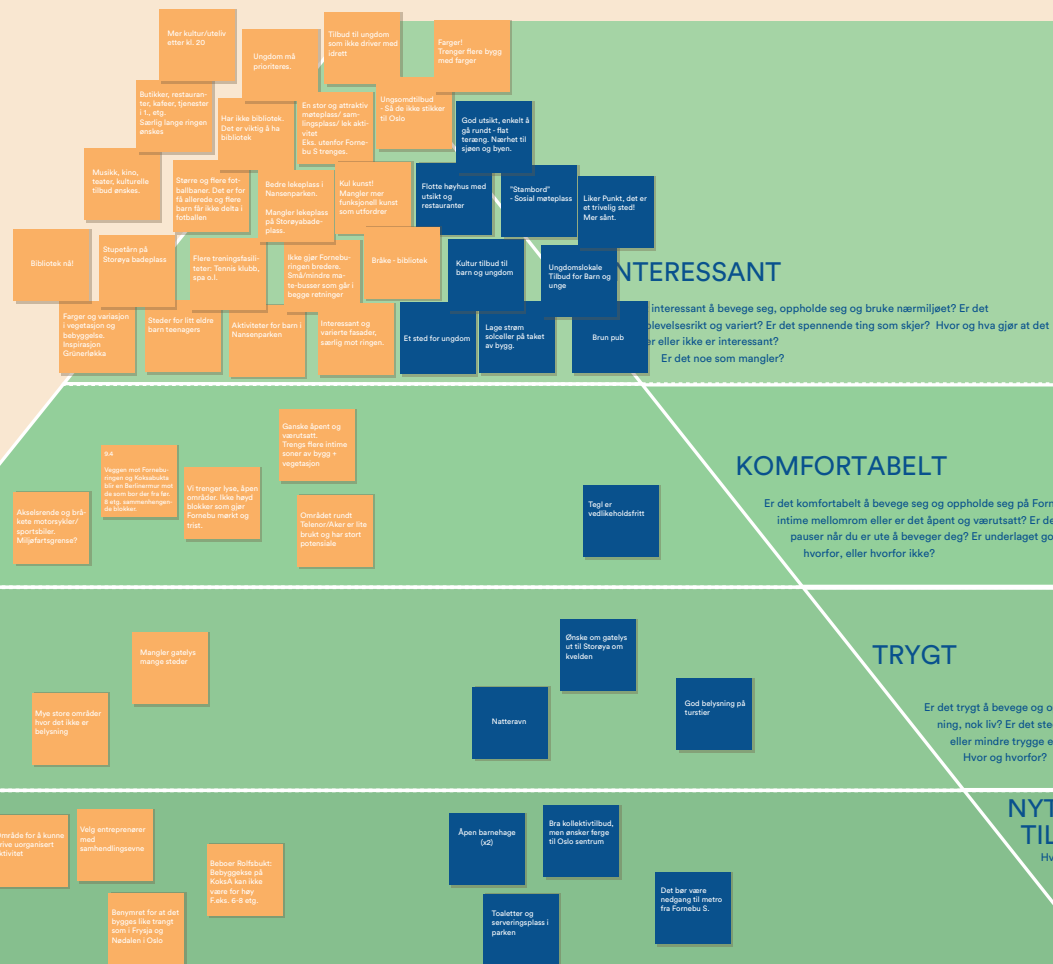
Mer kultur/uteliv etter kl. 20

Ungdom må prioriteres.

Tilbud til ungdom som ikke driver med idrett

Farger! Trenger flere bygg med farger

Butikker, restauranter, kafeer, tjenester i 1. etg. Særlig lange ringen ønskes

Har ikke bibliotek. Det er viktig å ha bibliotek

En stor og attraktiv møteplass/ samlingsplass/ lek aktivitet Eks. utenfor Fornebu S trenges.

Ungdomstilbud - Så de ikke stikker til Oslo

God utsikt, enkelt å gå rundt - flatt terreng. Nærhet til sjøen og byen.

Musikk, kino, teater, kulturelle tilbud ønskes.

Større og flere fotballbaner. Det er for få allerede og flere barn får ikke delta i fotballen

Bedre lekeplass i Nansenparken. Mangler lekeplass på Storøyabadeplass.

Kul kunst! Mangler mer funksjonell kunst som utfordrer

Flotte høyhus med utsikt og restauranter

"Stambord" - Sosial møteplass

Liker Punkt, det er et trivelig sted! Mer sånt.

Bibliotek nå!

Stupetårn på Storøya badeplass

Flere treningsfasiliteter: Tennis klubb, spa o.l.

Ikke gjør Fornebu-ringen bredere. Små/mindre maxe-busser som går i begge retninger

Bråke - bibliotek

Kultur tilbud til barn og ungdom

Ungdomslokale Tilbud for Barn og unge

INTERESSANT

Farger og variasjon i vegetasjon og bebyggelse. Inspirasjon Grünerløkka

Steder for litt eldre barn tenaagers

Aktiviteter for barn i Nansenparken

Interessant og varierte fasader, særlig mot ringen.

Et sted for ungdom

Lage strøm solceller på taket av bygg.

Brun pub

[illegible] interessant å bevege seg, oppholde seg og bruke nærmiljøet? Er det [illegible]levelsesrikt og variert? Er det spennende ting som skjer? Hvor og hva gjør at det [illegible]er eller ikke er interessant? Er det noe som mangler?

Ganske åpent og værutsatt. Trengs flere intime soner av bygg + vegetasjon

5.4 Veggen mot Fornebu-ringen og Koksabukta blir en Berlinermur mot de som bor der 6 fe. 8 etg. sammenhengende blokker

Vi trenger lyse, åpen områder. Ikke høyd blokker som gjør Fornebu mørkt og trist.

Akselerende og bråkete motorsykler/ sportsbiler. Miljøfartsgrense?

Området rundt Telenor/Aker er lite brukt og har stort potensiale

Tegl er vedlikeholdsfritt

KOMFORTABELT

Er det komfortabelt å bevege seg og oppholde seg på Forn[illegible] intime mellomrom eller er det åpent og værutsatt? Er de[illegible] pauser når du er ute å beveger deg? Er underlaget go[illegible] hvorfor, eller hvorfor ikke?

Mangler gatelys mange steder

Ønske om gatelys ut til Storøya om kvelden

TRYGT

Mye store områder hvor det ikke er belysning

Natteravn

God belysning på turstier

Er det trygt å bevege og o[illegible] ning, nok liv? Er det ste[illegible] eller mindre trygge e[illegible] Hvor og hvorfor?

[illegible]område for å kunne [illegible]rive uorganisert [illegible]ktivitet

Velg entreprenører med samhendlingsevne

Beboer Rolfsbukt: Bebyggelse på KoksA kan ikke være for høy F.eks. 6-8 etg.

Åpen barnehage (x2)

Bra kollektivtilbud, men ønsker ferge til Oslo sentrum

NYT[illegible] TIL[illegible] Hv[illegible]

Benymret for at det bygges like trangt som i Frysja og Nødalen i Oslo

Toaletter og serveringsplass i parken

Det bør være nedgang til metro fra Fornebu S.